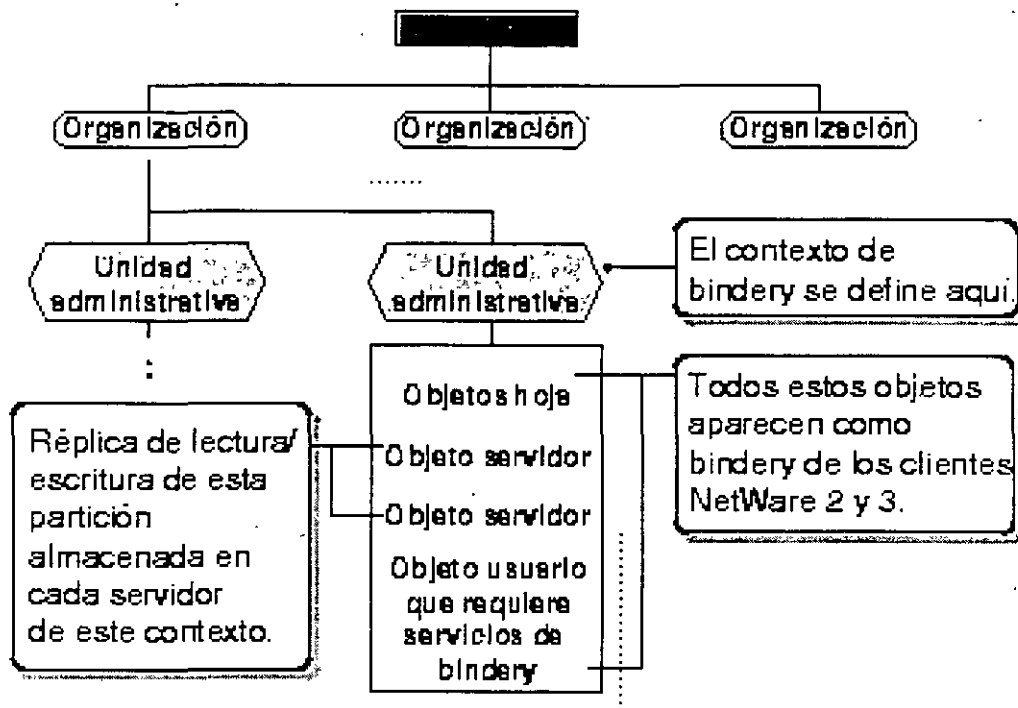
Organización

Organización

Organización

Unidad administrativa

Unidad administrativa

El contexto de bindery se define aquí.

Objetos hoja

Objeto servidor

Objeto servidor

Objeto usuario que requiere servicios de bindery

Todos estos objetos aparecen como bindery de los clientes NetWare 2 y 3.

Réplica de lectura/ escritura de esta partición almacenada en cada servidor de este contexto.